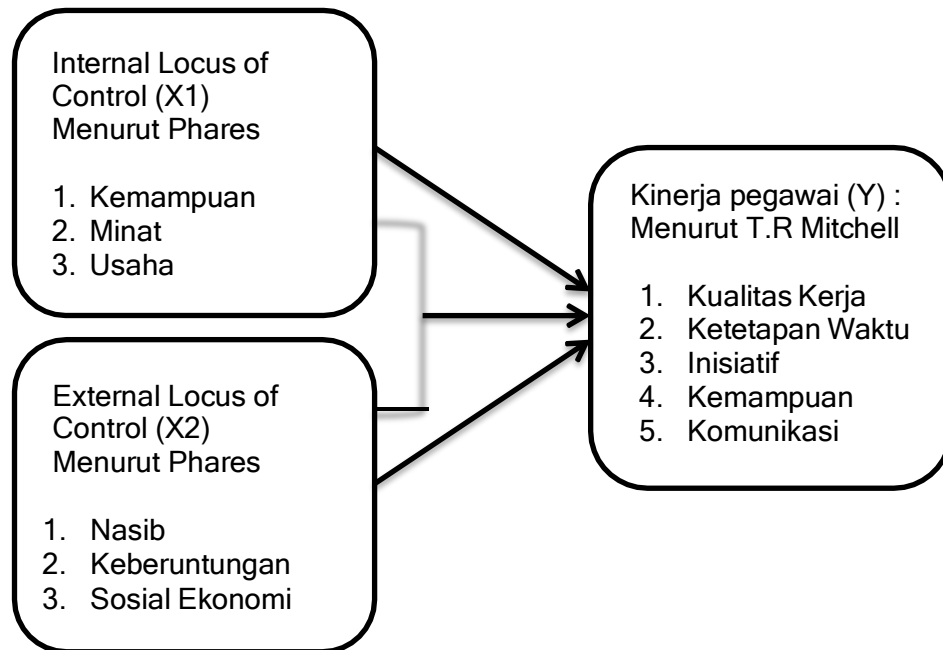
Internal Locus of Control (X1) Menurut Phares

1. Kemampuan
2. Minat
3. Usaha

External Locus of Control (X2) Menurut Phares

1. Nasib
2. Keberuntungan
3. Sosial Ekonomi

Kinerja pegawai (Y) : Menurut T.R Mitchell

1. Kualitas Kerja
2. Ketetapan Waktu
3. Inisiatif
4. Kemampuan
5. Komunikasi